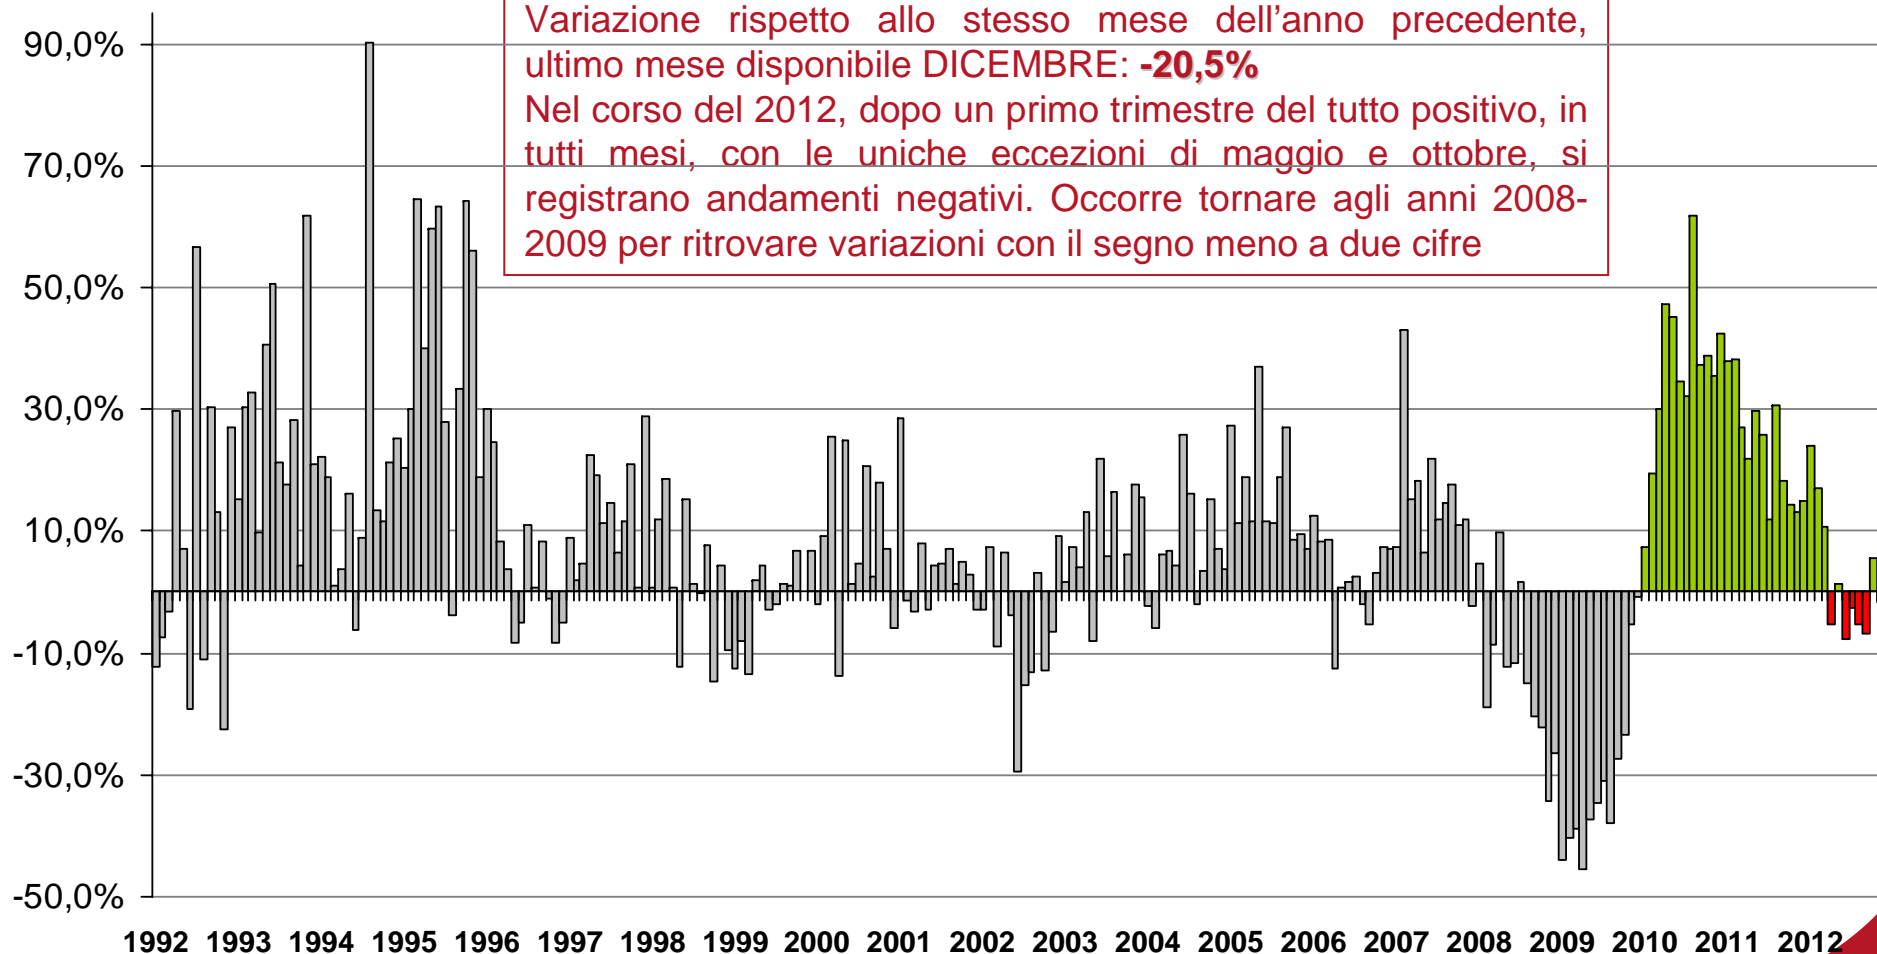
Variazione rispetto allo stesso mese dell’anno precedente, ultimo mese disponibile DICEMBRE: -20,5%
Nel corso del 2012, dopo un primo trimestre del tutto positivo, in tutti mesi, con le uniche eccezioni di maggio e ottobre, si registrano andamenti negativi. Occorre tornare agli anni 2008-2009 per ritrovare variazioni con il segno meno a due cifre

90,0%
70,0%
50,0%
30,0%
10,0%
-10,0%
-30,0%
-50,0%

1992 1993 1994 1995 1996 1997 1998 1999 2000 2001 2002 2003 2004 2005 2006 2007 2008 2009 2010 2011 2012